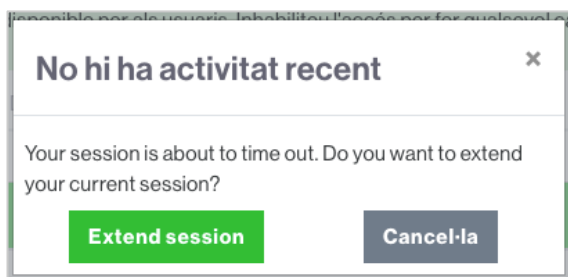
isponible per als usuaris. Inhabiliteu l'accés per fer qualsevol c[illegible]

No hi ha activitat recent

×

Your session is about to time out. Do you want to extend your current session?

Extend session

Cancel·la